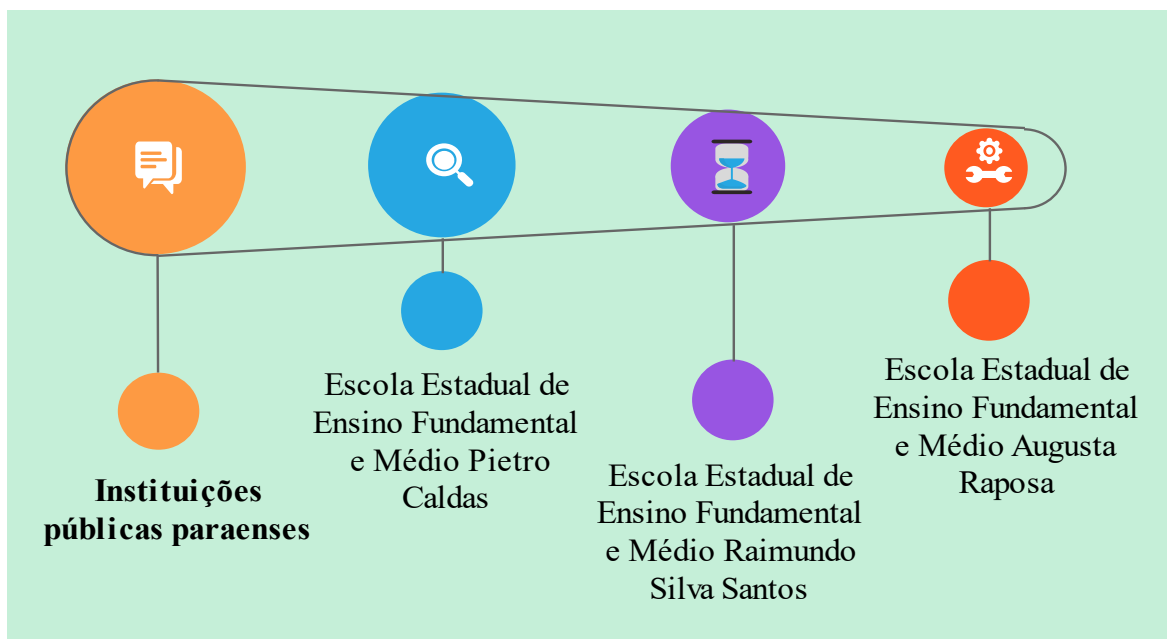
Instituições públicas paraenses

Escola Estadual de Ensino Fundamental e Médio Pietro Caldas

Escola Estadual de Ensino Fundamental e Médio Raimundo Silva Santos

Escola Estadual de Ensino Fundamental e Médio Augusta Raposa